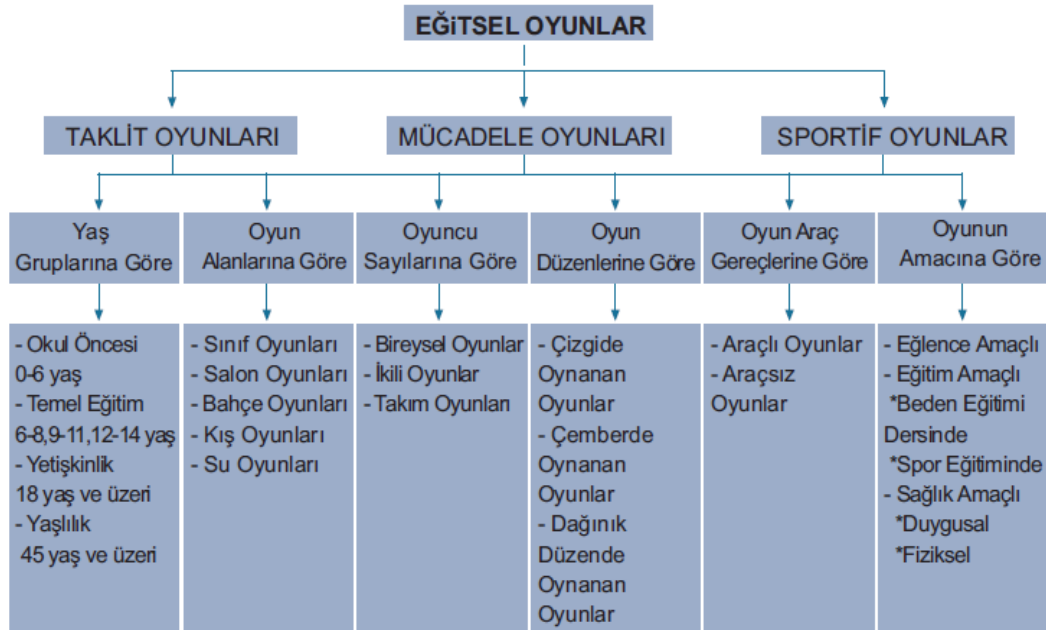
EĞİTSEL OYUNLAR

TAKLİT OYUNLARI

MÜCADELE OYUNLARI

SPORTİF OYUNLAR

| Yaş Gruplarına Göre | Oyun Alanlarına Göre | Oyuncu Sayılarına Göre | Oyun Düzenlerine Göre | Oyun Araç Gereçlerine Göre | Oyunun Amacına Göre |
|---|---|---|---|---|---|
| - Okul Öncesi 0-6 yaş - Temel Eğitim 6-8,9-11,12-14 yaş - Yetişkinlik 18 yaş ve üzeri - Yaşlılık 45 yaş ve üzeri | - Sınıf Oyunları - Salon Oyunları - Bahçe Oyunları - Kış Oyunları - Su Oyunları | - Bireysel Oyunlar - İkili Oyunlar - Takım Oyunları | - Çizgide Oynanan Oyunlar - Çemberde Oynanan Oyunlar - Dağınık Düzende Oynanan Oyunlar | - Araçlı Oyunlar - Araçsız Oyunlar | - Eğlence Amaçlı - Eğitim Amaçlı *Beden Eğitimi Dersinde *Spor Eğitiminde - Sağlık Amaçlı *Duygusal *Fiziksel |